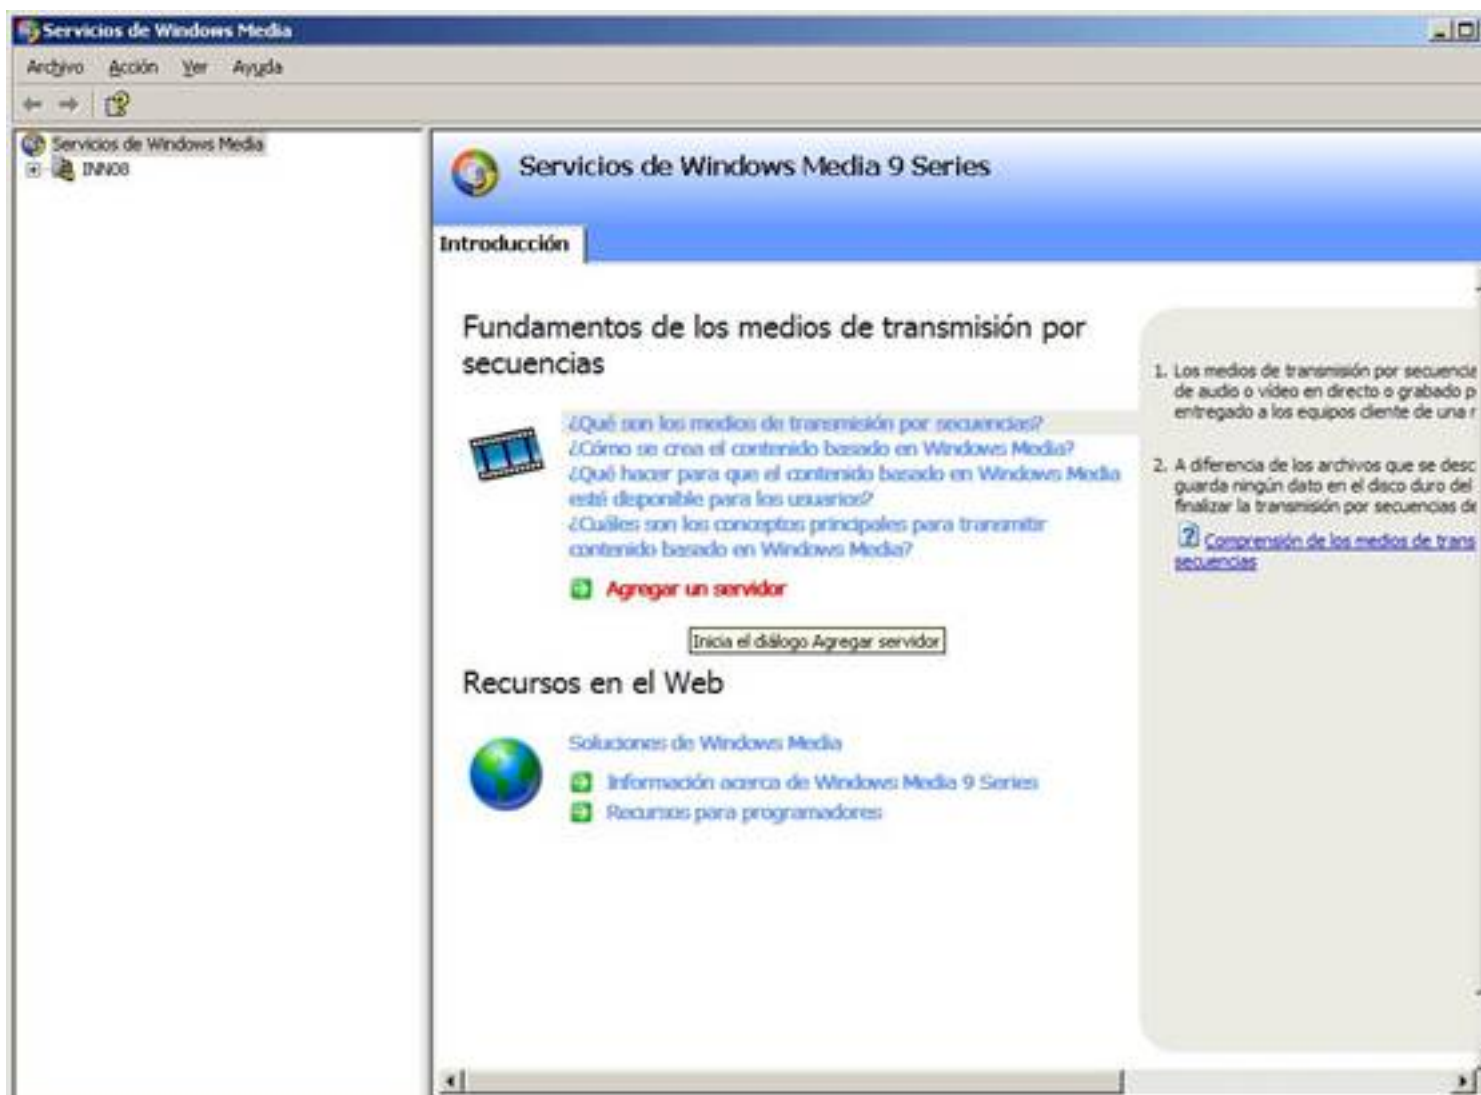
Servicios de Windows Media

Archivo Acción Ver Ayuda

Servicios de Windows Media
INN08

Servicios de Windows Media 9 Series

Introducción

Fundamentos de los medios de transmisión por secuencias

¿Qué son los medios de transmisión por secuencias?
¿Cómo se crea el contenido basado en Windows Media?
¿Qué hacer para que el contenido basado en Windows Media esté disponible para los usuarios?
¿Cuáles son los conceptos principales para transmitir contenido basado en Windows Media?

Agregar un servidor

Inicia el diálogo Agregar servidor

Recursos en el Web

Soluciones de Windows Media

Información acerca de Windows Media 9 Series
Recursos para programadores

1. Los medios de transmisión por secuencia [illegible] de audio o vídeo en directo o grabado p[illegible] entregado a los equipos cliente de una r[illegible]

2. A diferencia de los archivos que se desc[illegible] guarda ningún dato en el disco duro del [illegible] finalizar la transmisión por secuencias de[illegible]

Comprensión de los medios de trans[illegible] secuencias